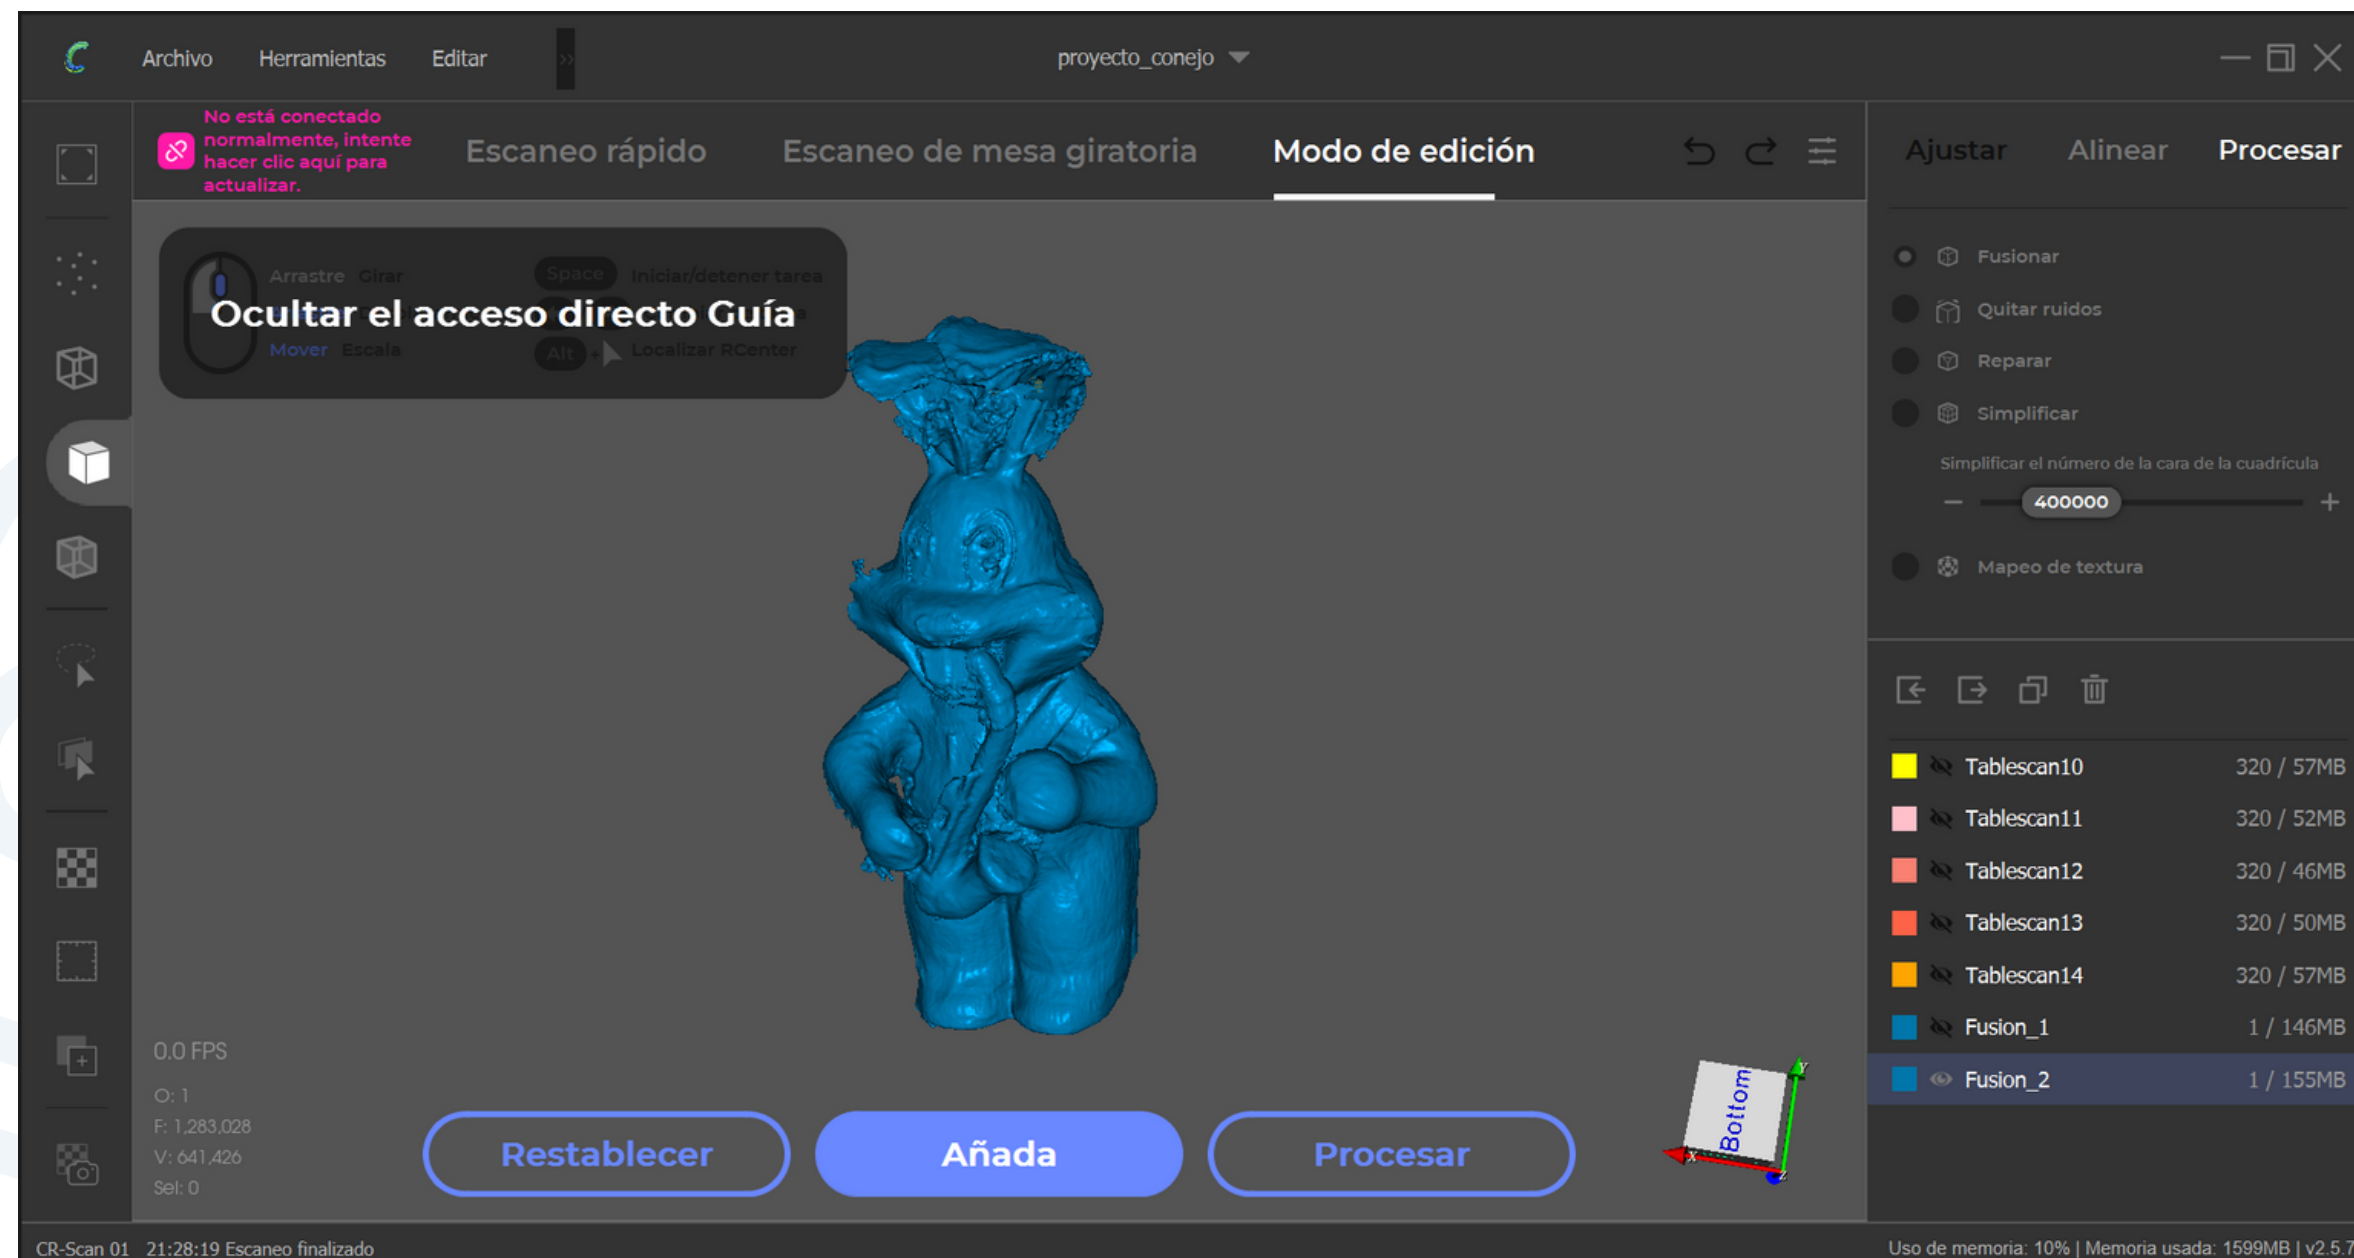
Archivo Herramientas Editar

proyecto_conejo

No está conectado normalmente, intente hacer clic aquí para actualizar.

Escaneo rápido Escaneo de mesa giratoria Modo de edición

Ajustar Alinear Procesar

Arrastre Girar Space Iniciar/detener tarea

Ocultar el acceso directo Guía

Mover Escala Alt Localizar RCenter

Fusionar

Quitar ruidos

Reparar

Simplificar

Simplificar el número de la cara de la cuadrícula

400000

Mapeo de textura

| | |
|---|---|
| Tablescan10 | 320 / 57MB |
| Tablescan11 | 320 / 52MB |
| Tablescan12 | 320 / 46MB |
| Tablescan13 | 320 / 50MB |
| Tablescan14 | 320 / 57MB |
| Fusion_1 | 1 / 146MB |
| Fusion_2 | 1 / 155MB |

0.0 FPS

O: 1
F: 1,283,028
V: 641,426
Sel: 0

Restablecer Añada Procesar

Bottom

CR-Scan 01 21:28:19 Escaneo finalizado

Uso de memoria: 10% | Memoria usada: 1599MB | v2.5.7